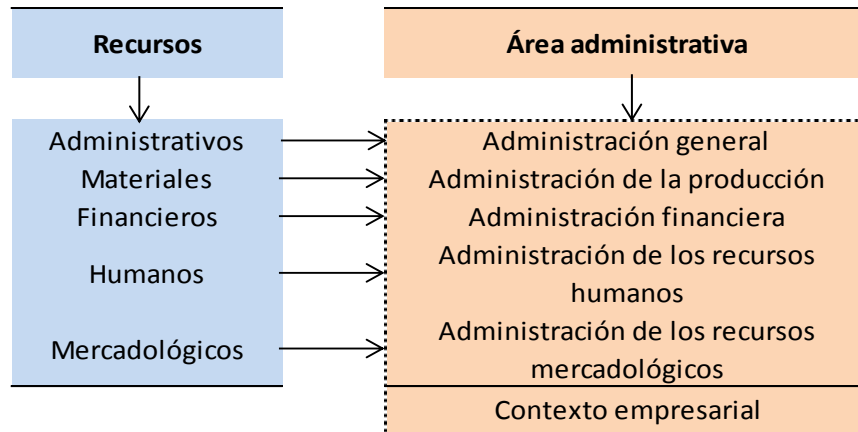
Recursos

Administrativos
Materiales
Financieros
Humanos
Mercadológicos

Área administrativa

Administración general
Administración de la producción
Administración financiera
Administración de los recursos humanos
Administración de los recursos mercadológicos
Contexto empresarial